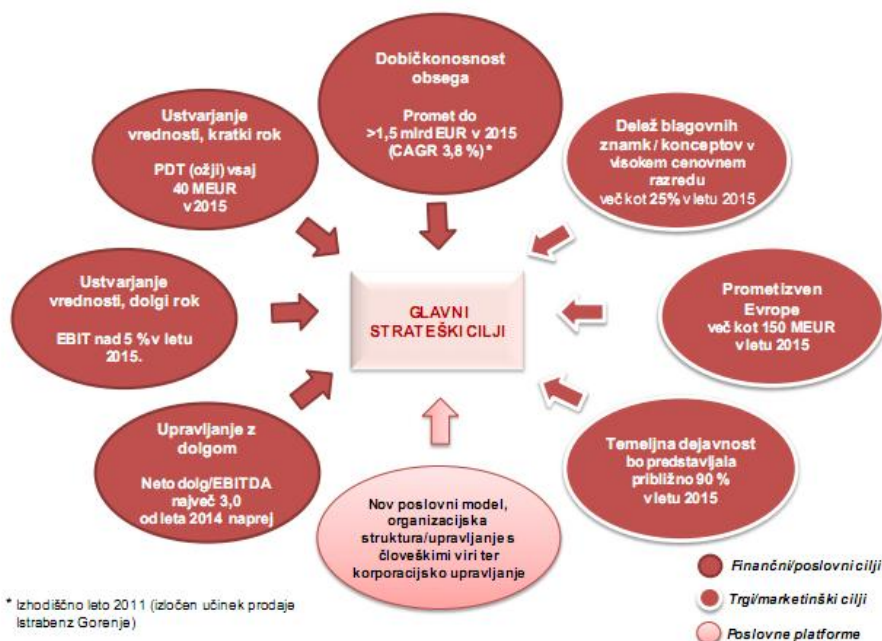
Dobičkonosnost obsega

Promet do >1,5 mlrd EUR v 2015 (CAGR 3,8 %) *

Ustvarjanje vrednosti, kratki rok

PDT (ožji) vsaj 40 MEUR v 2015

Delež blagovnih znamk / konceptov v visokem cenovnem razredu več kot 25% v letu 2015

Ustvarjanje vrednosti, dolgi rok

EBIT nad 5 % v letu 2015.

GLAVNI STRATEŠKI CILJI

Promet izven Evrope več kot 150 MEUR v letu 2015

Upravljanje z dolgom

Neto dolg/EBITDA največ 3,0 od leta 2014 naprej

Nov poslovni model, organizacijska struktura/upravljanje s človeškimi viri ter korporacijsko upravljanje

Temeljna dejavnost bo predstavljala približno 90 % v letu 2015

Finančni/poslovni cilji

Trgi/marketinški cilji

Poslovne platforme

* Izhodiščno leto 2011 (izločen učinek prodaje Istrabenz Gorenje)